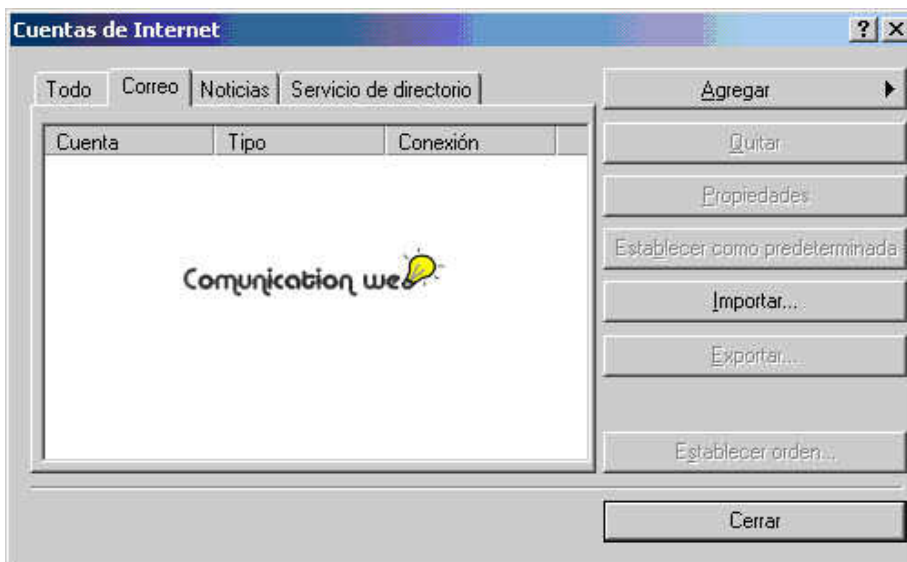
Cuentas de Internet

? X

Todo | Correo | Noticias | Servicio de directorio

| Cuenta | Tipo | Conexión |
|---|---|---|

Comunication we

Agregar

Quitar

Propiedades

Establecer como predeterminada

Importar...

Exportar...

Establecer orden...

Cerrar